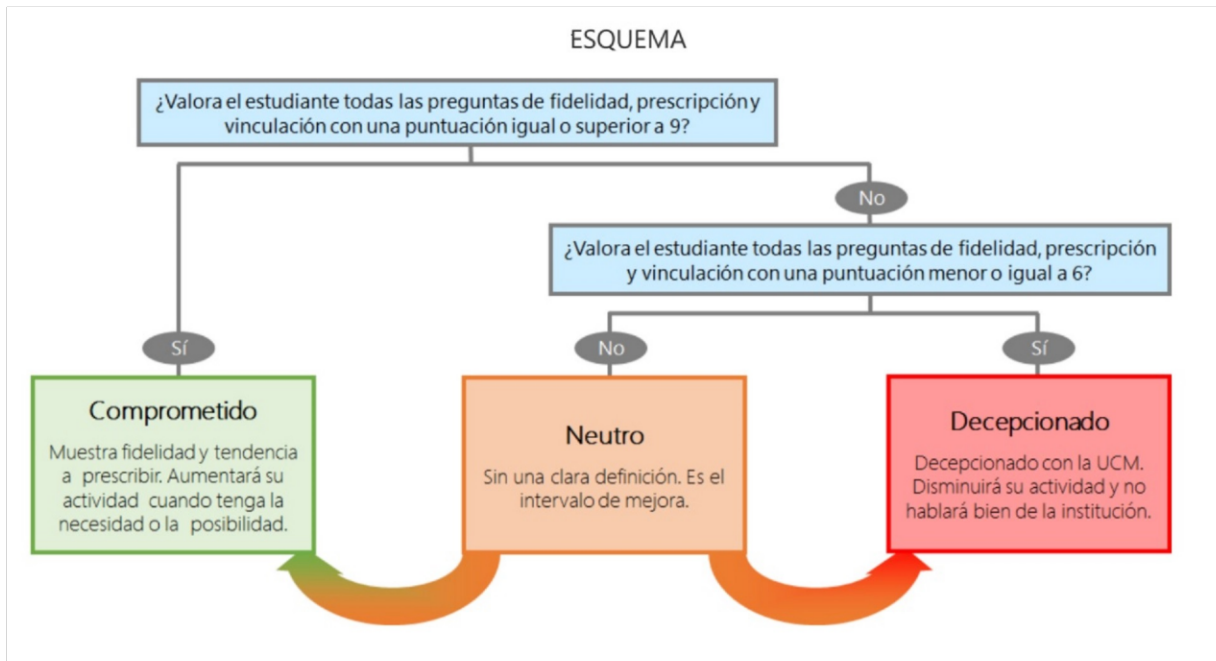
ESQUEMA

¿Valora el estudiante todas las preguntas de fidelidad, prescripción y vinculación con una puntuación igual o superior a 9?

No

¿Valora el estudiante todas las preguntas de fidelidad, prescripción y vinculación con una puntuación menor o igual a 6?

Sí

No

Sí

Comprometido

Muestra fidelidad y tendencia a prescribir. Aumentará su actividad cuando tenga la necesidad o la posibilidad.

Neutro

Sin una clara definición. Es el intervalo de mejora.

Decepcionado

Decepcionado con la UCM. Disminuirá su actividad y no hablará bien de la institución.